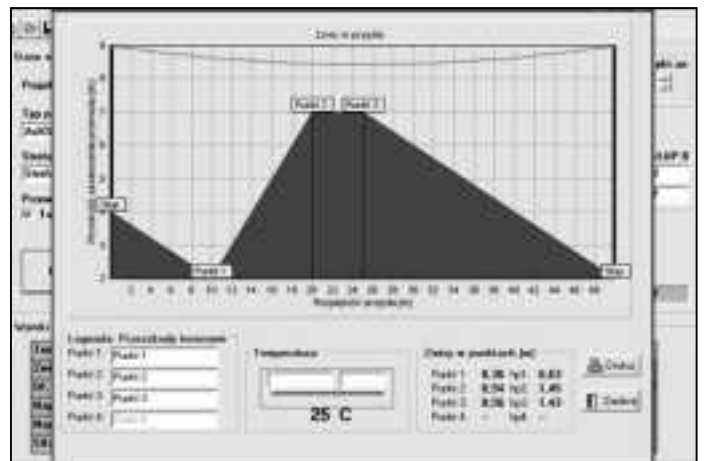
Zwis w przęśle

Start

Punkt 1

Punkt 2

Punkt 3

Stop

2 4 6 8 10 12 14 16 18 20 22 24 26 28 30 32 34 36 38 40 42 44 46 48

Rozpiętość przęsła [m]

Legenda: Przeszkody terenowe

Punkt 1: Punkt 1

Punkt 2: Punkt 2

Punkt 3: Punkt 3

Punkt 4: Punkt 4

Temperatura

25 C

Zwisy w punktach [m]

Punkt 1: 8,36 hp1: 0,83

Punkt 2: 8,54 hp2: 1,45

Punkt 3: 8,56 hp3: 1,43

Punkt 4: -- hp4: --

Drukuj

Zamknij